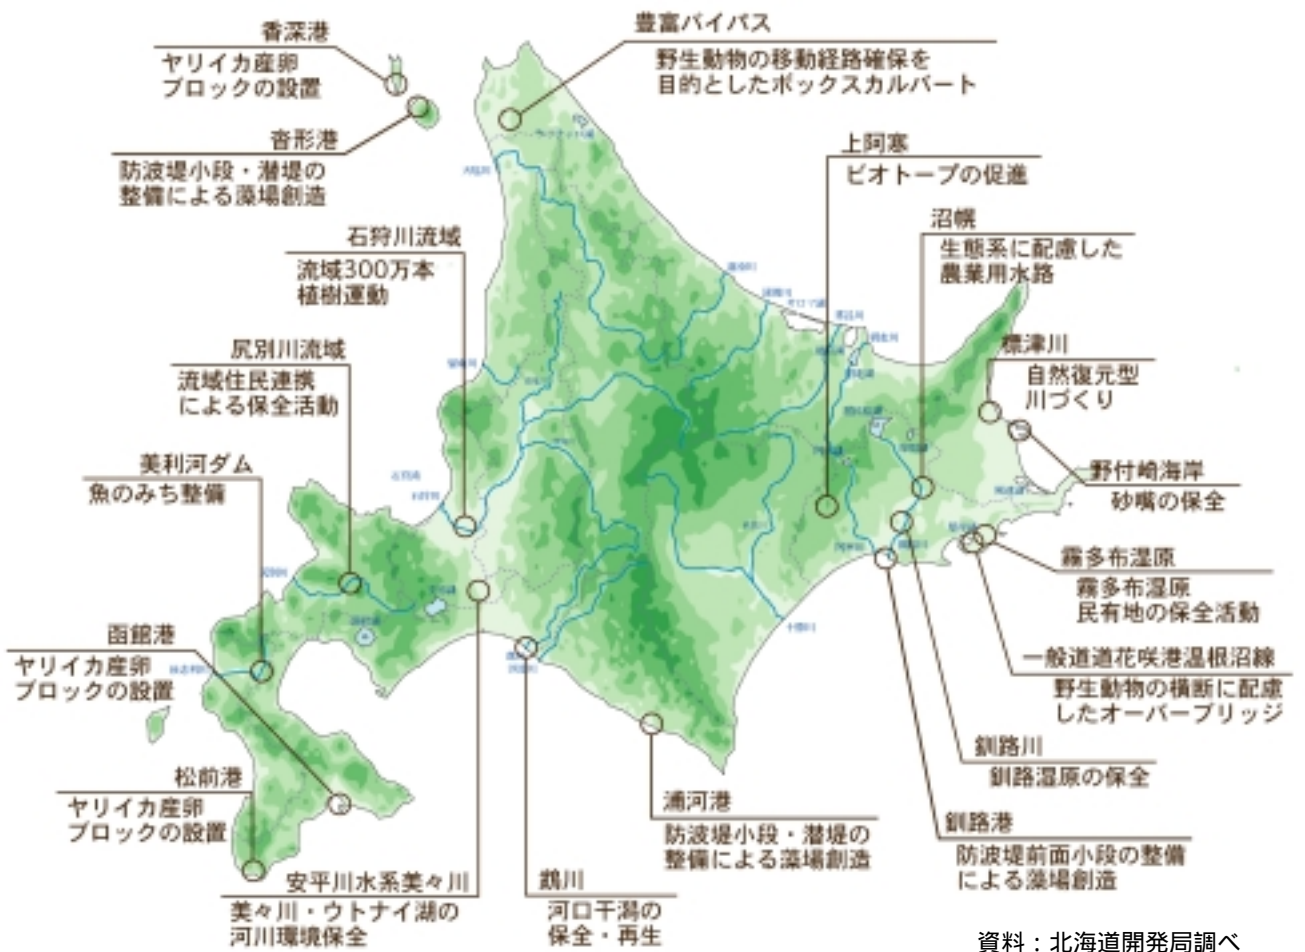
香深港
ヤリイカ産卵ブロックの設置

沓形港
防波堤小段・潜堤の整備による藻場創造

豊富バイパス
野生動物の移動経路確保を目的としたボックスカルバート

上阿寒
ビオトープの促進

沼幌
生態系に配慮した農業用水路

標津川
自然復元型川づくり

野付崎海岸
砂嘴の保全

霧多布湿原
霧多布湿原民有地の保全活動

一般道道花咲港温根沼線
野生動物の横断に配慮したオーバーブリッジ

釧路川
釧路湿原の保全

釧路港
防波堤前面小段の整備による藻場創造

石狩川流域
流域300万本植樹運動

尻別川流域
流域住民連携による保全活動

美利河ダム
魚のみち整備

函館港
ヤリイカ産卵ブロックの設置

松前港
ヤリイカ産卵ブロックの設置

安平川水系美々川
美々川・ウトナイ湖の河川環境保全

鵡川
河口干潟の保全・再生

浦河港
防波堤小段・潜堤の整備による藻場創造

資料：北海道開発局調べ